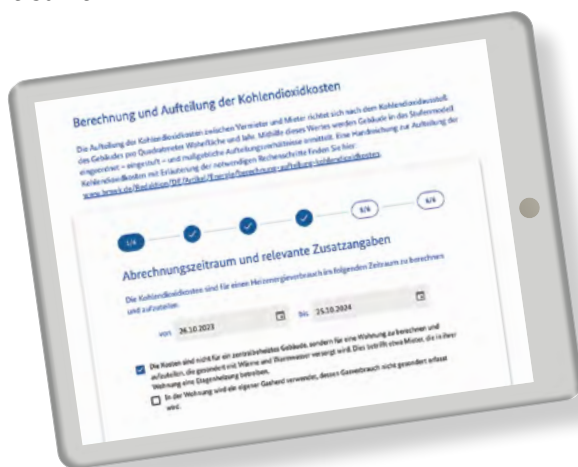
Berechnung und Aufteilung der Kohlendioxidkosten

Die Aufteilung der Kohlendioxidkosten zwischen Vermieter und Mieter richtet sich nach dem Kohlendioxidausstoß des Gebäudes pro Quadratmeter Wohnfläche und Jahr. Mithilfe dieses Wertes werden Gebäude in das Stufenmodell eingeordnet – eingestuft – und maßgebliche Aufteilungsverhältnisse ermittelt. Eine Handreichung zur Aufteilung der Kohlendioxidkosten mit Erläuterung der notwendigen Rechenschritte finden Sie hier: www.bmwk.de/Redaktion/DE/Artikel/Energie/berechnung-aufteilung-kohlendioxidkosten.

1/6

5/6

6/6

Abrechnungszeitraum und relevante Zusatzangaben

Die Kohlendioxidkosten sind für einen Heizenergieverbrauch im folgenden Zeitraum zu berechnen und aufzuteilen:

von 26.10.2023 bis 25.10.2024

Die Kosten sind nicht für ein zentralbeheiztes Gebäude, sondern für eine Wohnung zu berechnen und aufzuteilen, die gesondert mit Wärme und Warmwasser versorgt wird. Dies betrifft etwa Mieter, die in ihrer Wohnung eine Etagenheizung betreiben.

In der Wohnung wird ein eigener Gasherd verwendet, dessen Gasverbrauch nicht gesondert erfasst wird.